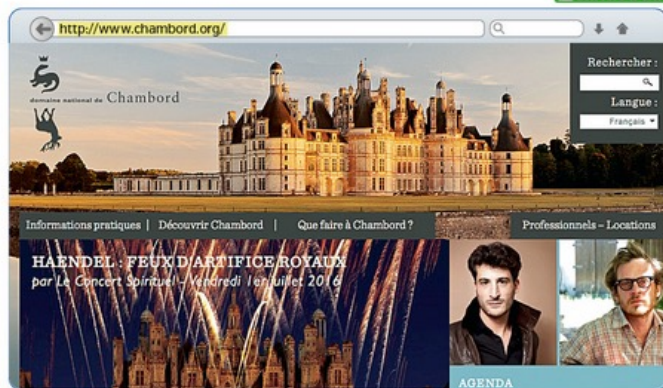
http://www.chambord.org/

domaine national de Chambord

Rechercher :

Langue :

Français

Informations pratiques | Découvrir Chambord | Que faire à Chambord ?

Professionnels – Locations

HAENDEL : FEUX D'ARTIFICE ROYAUX

par Le Concert Spirituel – Vendredi 1er juillet 2016

AGENDA